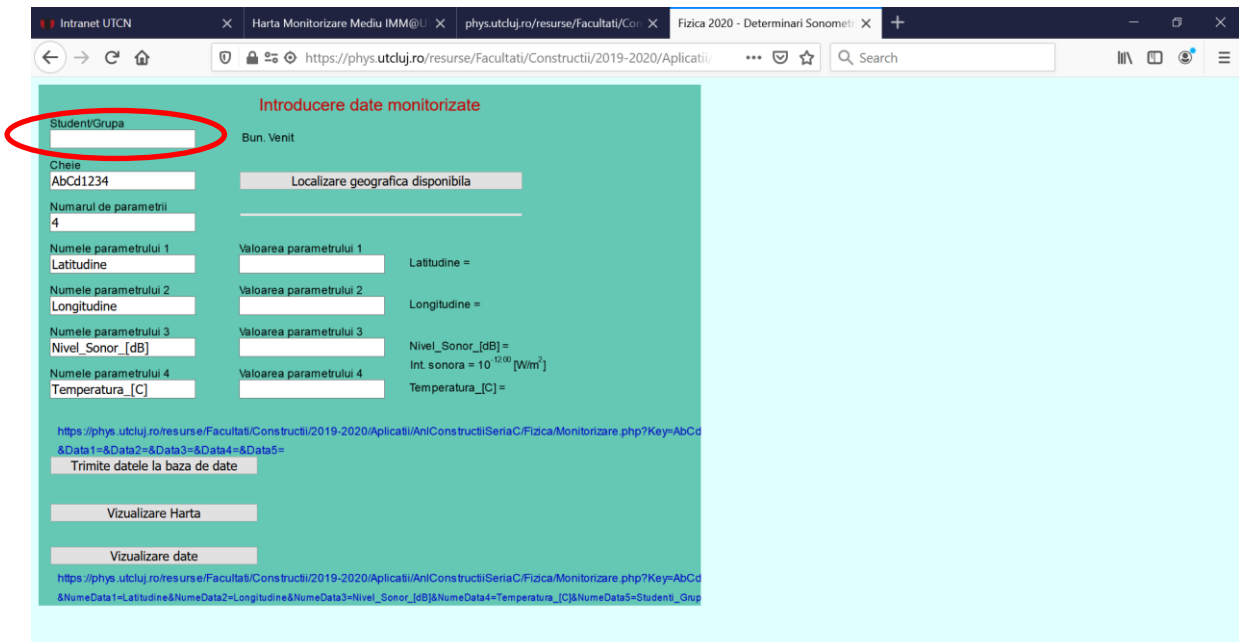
Intranet UTCN | Harta Monitorizare Mediu IMM@U | phys.utcluj.ro/resurse/Facultati/Co | Fizica 2020 - Determinari Sonomet

https://phys.utcluj.ro/resurse/Facultati/Constructii/2019-2020/Aplicatii/

Search

Introducere date monitorizate

Student/Grupa

Bun. Venit

Cheie
AbCd1234

Localizare geografica disponibila

Numarul de parametrii
4

Numele parametrului 1
Latitudine

Valoarea parametrului 1

Latitudine =

Numele parametrului 2
Longitudine

Valoarea parametrului 2

Longitudine =

Numele parametrului 3
Nivel_Sonor_[dB]

Valoarea parametrului 3

Nivel_Sonor_[dB] =
Int. sonora = $10^{-12.00}$ [W/m$^2$]

Numele parametrului 4
Temperatura_[C]

Valoarea parametrului 4

Temperatura_[C] =

https://phys.utcluj.ro/resurse/Facultati/Constructii/2019-2020/Aplicatii/AnIConstructiiSeriaC/Fizica/Monitorizare.php?Key=AbCd
&Data1=&Data2=&Data3=&Data4=&Data5=

Trimite datele la baza de date

Vizualizare Harta

Vizualizare date

https://phys.utcluj.ro/resurse/Facultati/Constructii/2019-2020/Aplicatii/AnIConstructiiSeriaC/Fizica/Monitorizare.php?Key=AbCd
&NumeData1=Latitudine&NumeData2=Longitudine&NumeData3=Nivel_Sonor_[dB]&NumeData4=Temperatura_[C]&NumeData5=Studenti_Grup